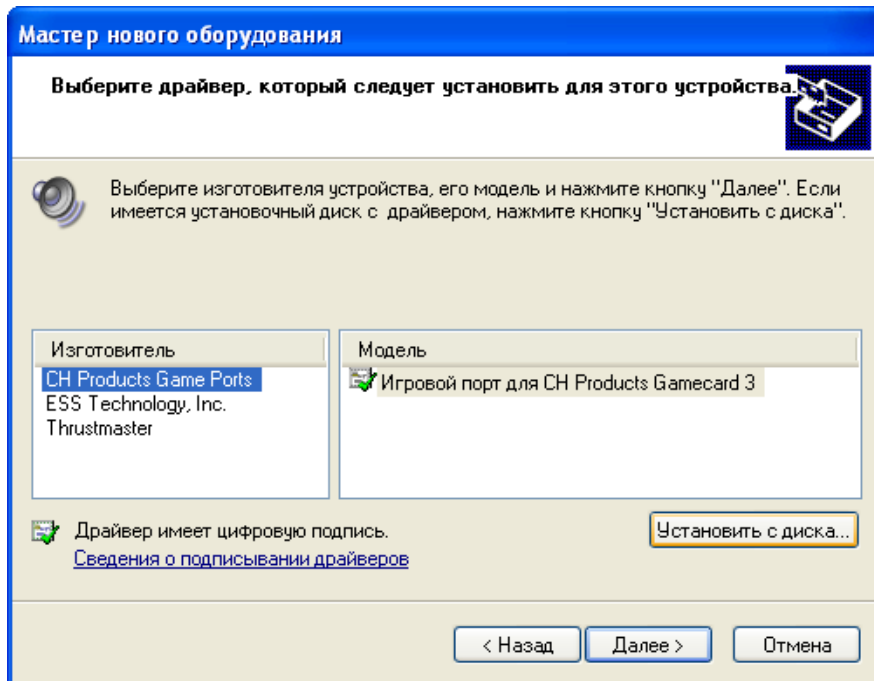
Мастер нового оборудования

Выберите драйвер, который следует установить для этого устройства.

Выберите изготовителя устройства, его модель и нажмите кнопку "Далее". Если имеется установочный диск с драйвером, нажмите кнопку "Установить с диска".

| Изготовитель |
|---|
| CH Products Game Ports |
| ESS Technology, Inc. |
| Thrustmaster |

| Модель |
|---|
| Игровой порт для CH Products Gamecard 3 |

Драйвер имеет цифровую подпись.
Сведения о подписывании драйверов

Установить с диска...

< Назад Далее > Отмена